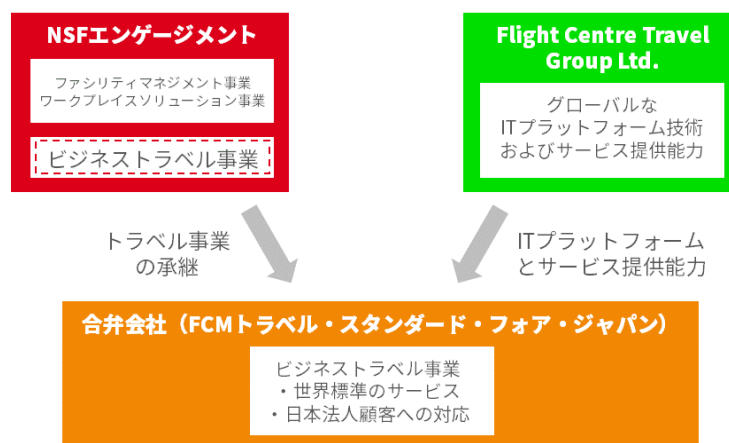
NSFエンゲージメント

ファシリティマネジメント事業
ワークプレイスソリューション事業

ビジネストラベル事業

Flight Centre Travel Group Ltd.

グローバルな
ITプラットフォーム技術
およびサービス提供能力

トラベル事業
の承継

ITプラットフォーム
とサービス提供能力

合弁会社（FCMトラベル・スタンダード・フォア・ジャパン）

ビジネストラベル事業
・世界標準のサービス
・日本法人顧客への対応